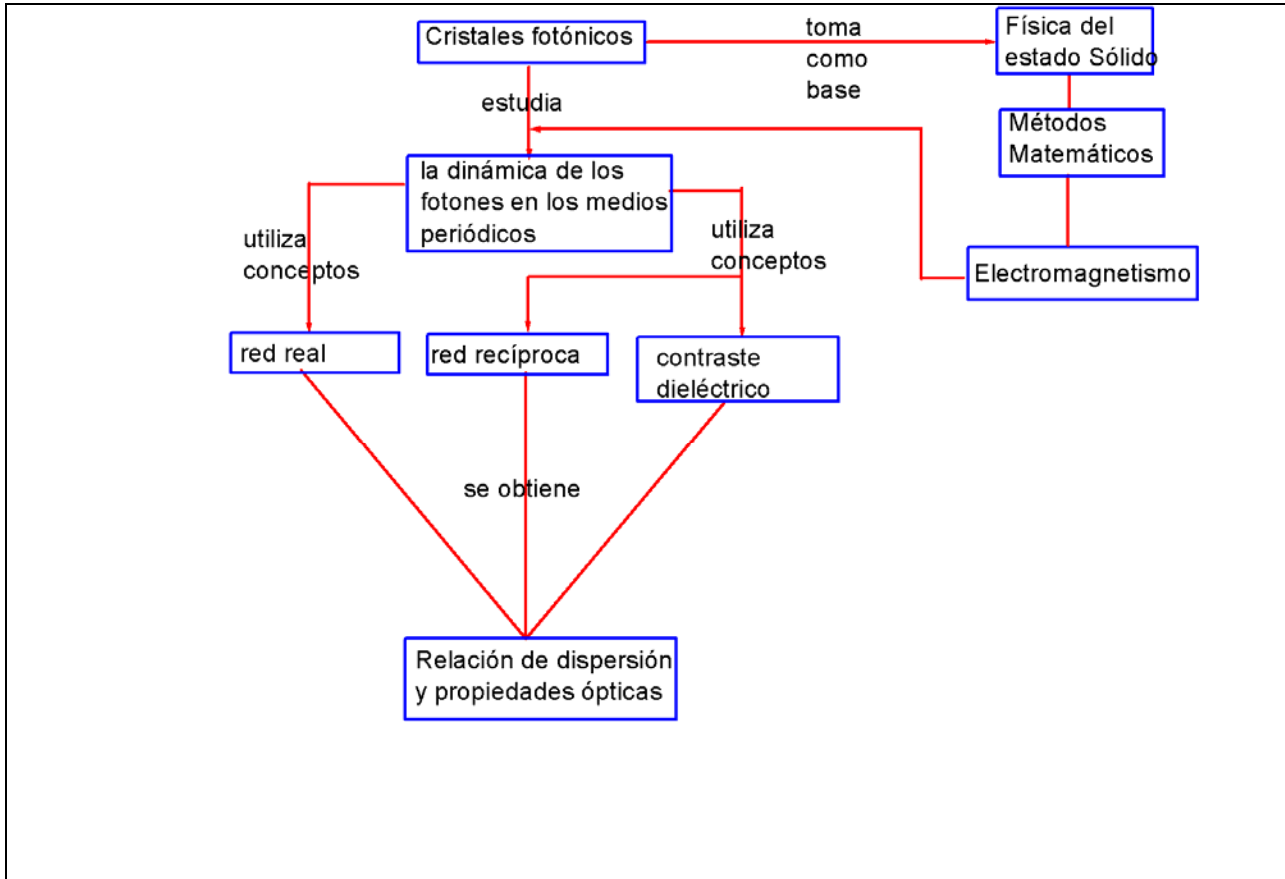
Cristales fotónicos

toma como base

Física del estado Sólido

estudia

Métodos Matemáticos

la dinámica de los fotones en los medios periódicos

utiliza conceptos

utiliza conceptos

Electromagnetismo

red real

red recíproca

contraste dieléctrico

se obtiene

Relación de dispersión y propiedades ópticas